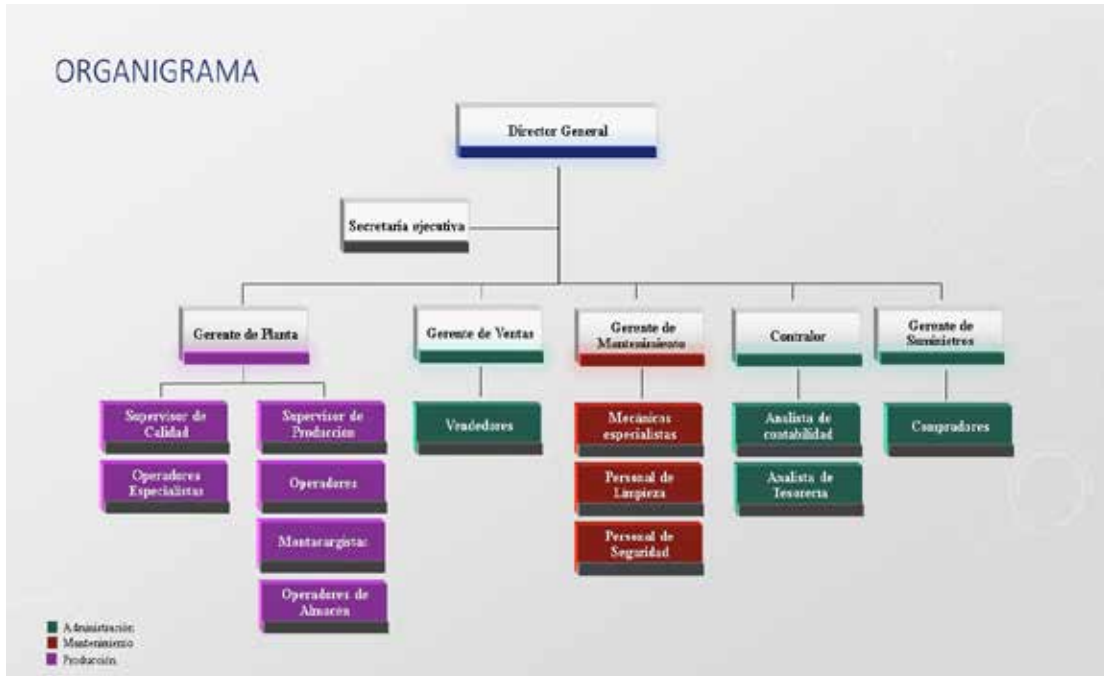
ORGANIGRAMA

Director General

Secretaría ejecutiva

Gerente de Planta

Gerente de Ventas

Gerente de Mantenimiento

Contralor

Gerente de Suministros

Supervisor de Calidad

Operadores Especialistas

Supervisor de Producción

Operadores

Montacargistas

Operadores de Almacén

Vendedores

Mecánicos especialistas

Personal de Limpieza

Personal de Seguridad

Analista de contabilidad

Analista de Tesorería

Compradores

Administración
Mantenimiento
Producción